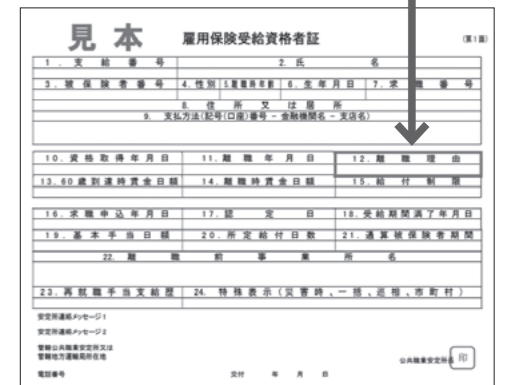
見本 雇用保険受給資格者証 (第1面)

| 1. 支給番号 | 2. 氏 | 名 |
|---|---|---|
| 3. 被保険者番号 | 4. 性別 5.離職時年齢 6. 生年月日 | 7. 求職番号 |

8. 住所又は居所
9. 支払方法(記号(口座)番号 - 金融機関名 - 支店名)

| 10. 資格取得年月日 | 11. 離職年月日 | 12. 離職理由 |
|---|---|---|
| 13. 60歳到達時賃金日額 | 14. 離職時賃金日額 | 15. 給付制限 |
| 16. 求職申込年月日 | 17. 認定日 | 18. 受給期間満了年月日 |
| 19. 基本手当日額 | 20. 所定給付日数 | 21. 通算被保険者期間 |

22. 離職前事業所名

23. 再就職手当支給歴 | 24. 特殊表示(災害時、一括、近短、市町村)

安定所連絡メッセージ1
安定所連絡メッセージ2
管轄公共職業安定所又は管轄地方運輸局所在地
電話番号 交付 年 月 日
公共職業安定所長 印